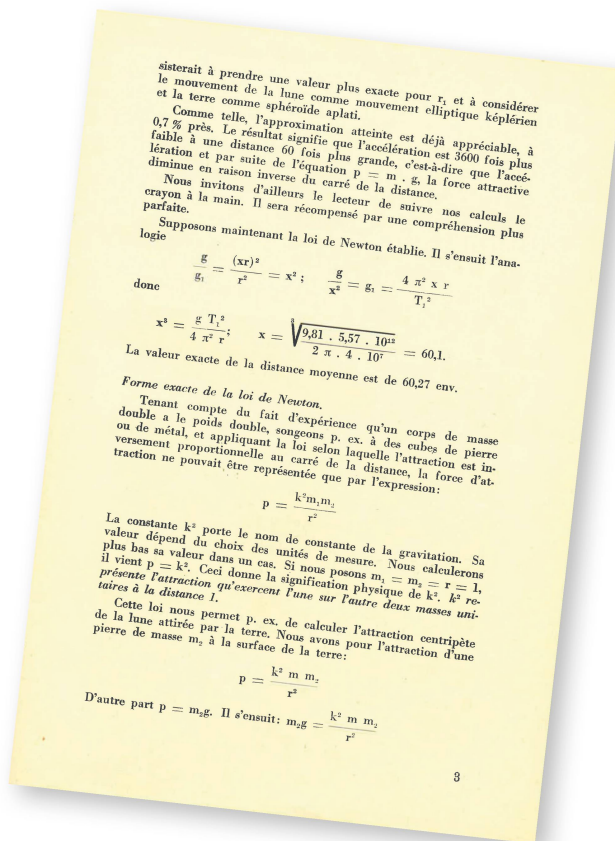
sisterait à prendre une valeur plus exacte pour $r_1$ et à considérer le mouvement de la lune comme mouvement elliptique keplérien et la terre comme sphéroïde aplati.

Comme telle, l'approximation atteinte est déjà appréciable, à 0,7 % près. Le résultat signifie que l'accélération est 3600 fois plus faible à une distance 60 fois plus grande, c'est-à-dire que l'accélération et par suite de l'équation p = m . g, la force attractive diminue en raison inverse du carré de la distance.

Nous invitons d'ailleurs le lecteur de suivre nos calculs le crayon à la main. Il sera récompensé par une compréhension plus parfaite.

Supposons maintenant la loi de Newton établie. Il s'ensuit l'analogie

$\frac{g}{g_1} = \frac{(xr)^2}{r^2} = x^2$; $\frac{g}{x^2} = g_1 = \frac{4 \pi^2 x r}{T_1^2}$

donc

$x^3 = \frac{g T_1^2}{4 \pi^2 r}$; $x = \sqrt[3]{\frac{9,81 . 5,57 . 10^{12}}{2 \pi . 4 . 10^7}} = 60,1.$

La valeur exacte de la distance moyenne est de 60,27 env.

*Forme exacte de la loi de Newton.*

Tenant compte du fait d'expérience qu'un corps de masse double a le poids double, songeons p. ex. à des cubes de pierre ou de métal, et appliquant la loi selon laquelle l'attraction est inversement proportionnelle au carré de la distance, la force d'attraction ne pouvait être représentée que par l'expression:

$p = \frac{k^2 m_1 m_2}{r^2}$

La constante $k^2$ porte le nom de constante de la gravitation. Sa valeur dépend du choix des unités de mesure. Nous calculerons plus bas sa valeur dans un cas. Si nous posons $m_1 = m_2 = r = 1$, il vient $p = k^2$. Ceci donne la signification physique de $k^2$. *$k^2$ représente l'attraction qu'exercent l'une sur l'autre deux masses unitaires à la distance 1.*

Cette loi nous permet p. ex. de calculer l'attraction centripète de la lune attirée par la terre. Nous avons pour l'attraction d'une pierre de masse $m_2$ à la surface de la terre:

$p = \frac{k^2 m m_2}{r^2}$

D'autre part $p = m_2 g$. Il s'ensuit: $m_2 g = \frac{k^2 m m_2}{r^2}$

3